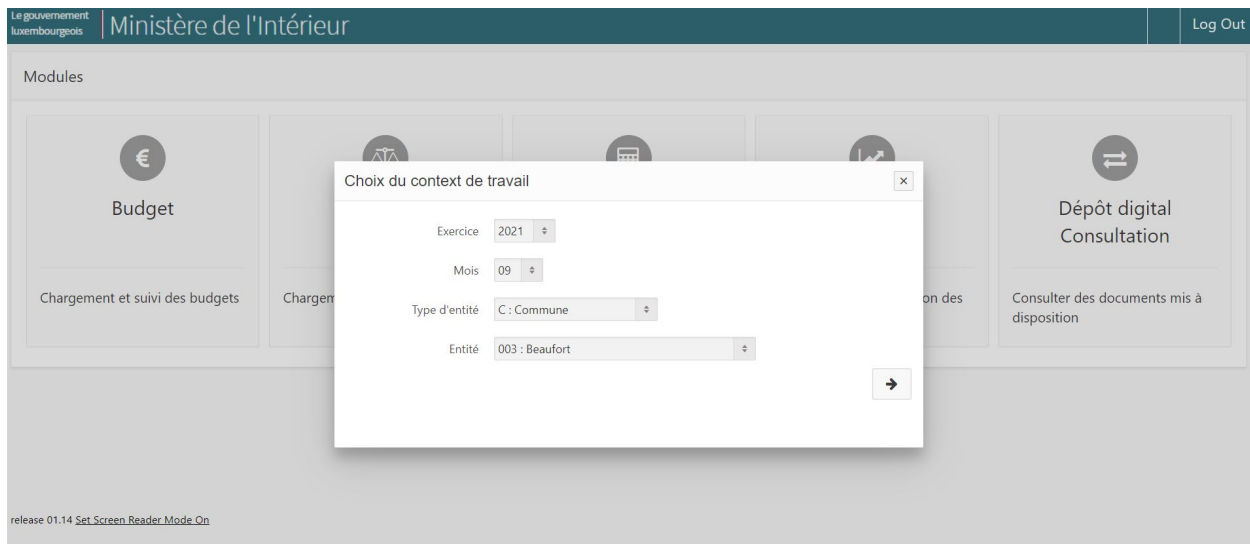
Le gouvernement luxembourgeois | Ministère de l'Intérieur

Log Out

Modules

Budget

Chargement et suivi des budgets

Chargem

on des

Dépôt digital Consultation

Consulter des documents mis à disposition

Choix du context de travail

×

Exercice 2021

Mois 09

Type d'entité C : Commune

Entité 003 : Beaufort

→

release 01.14 Set Screen Reader Mode On